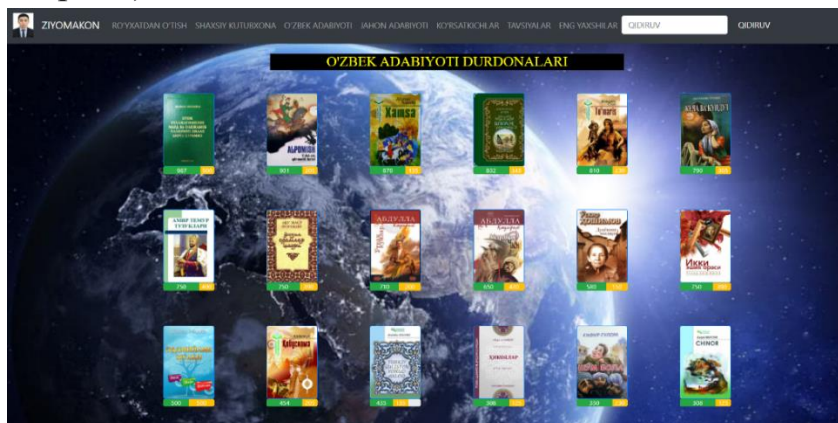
ZIYOMAKON RO'YXATDAN O'TISH SHAXSIY KUTUBXONA O'ZBEK ADABIYOTI JAHON ADABIYOTI KO'RSATKICHLAR TAVSIYALAR ENG YAXSHILAR QIDIRUV QIDIRUV

O'ZBEK ADABIYOTI DURDONALARI

Alpomish

Xamsa

Амир Темур тузуклари

Абдулла Қодирий

Абдулла Қодирий

Икки эшик ораси

Кобуснома

Девонлар

Синчалак

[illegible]

987 801 870 832 810 750

750 750 750 650 580 750

300 854 455 300 330 300